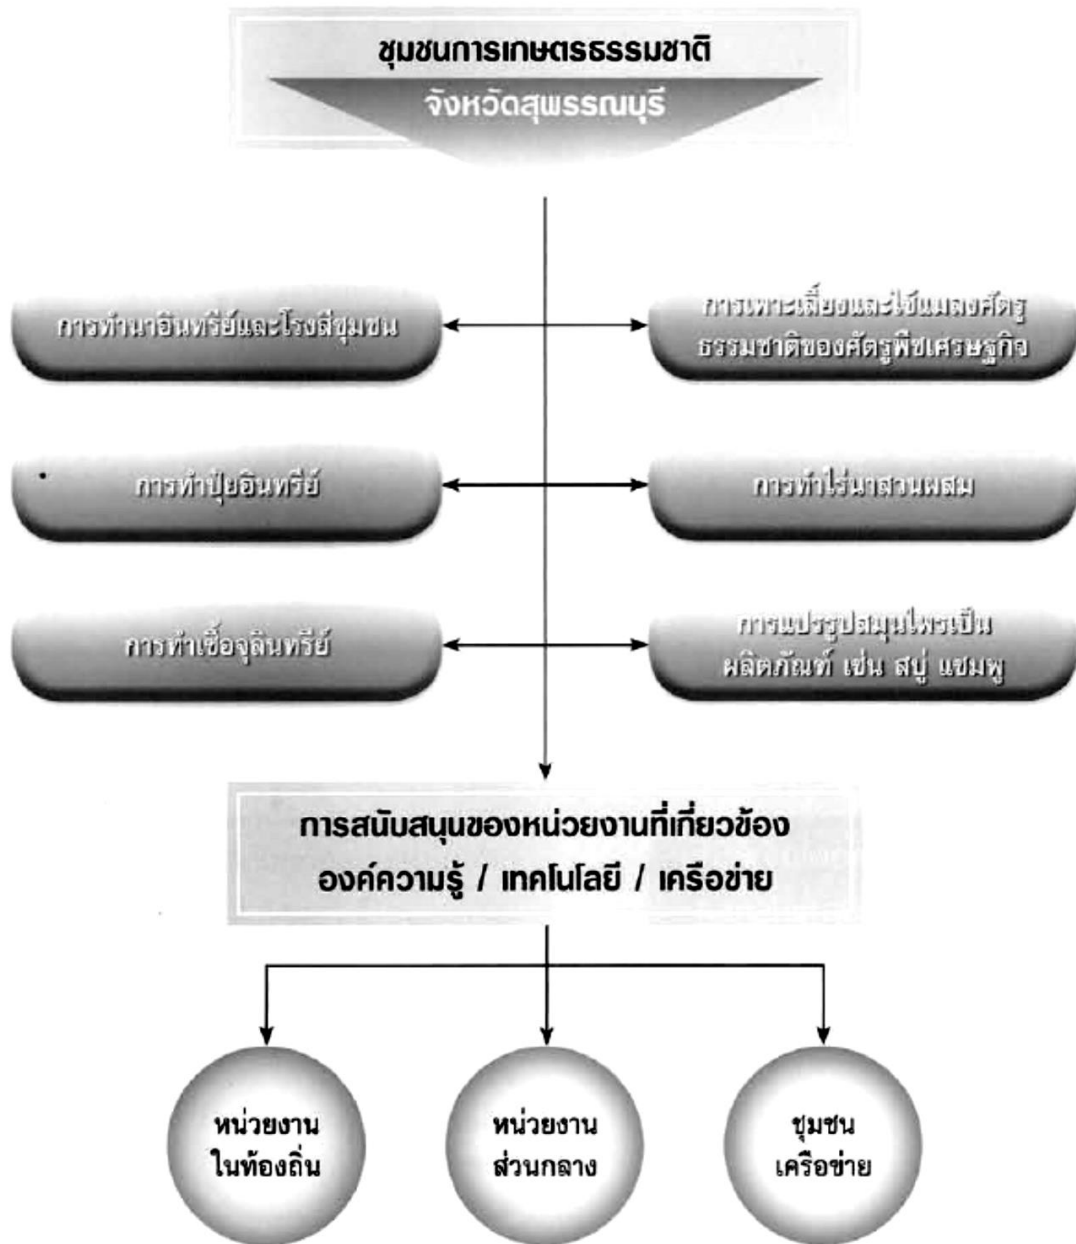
ชุมชนการเกษตรธรรมชาติ
จังหวัดสุพรรณบุรี

การทำนาอินทรีย์และโรงสีชุมชน

การเพาะเลี้ยงและใช้แมลงศัตรูธรรมชาติของศัตรูพืชเศรษฐกิจ

การทำปุ๋ยอินทรีย์

การทำไร่นาสวนผสม

การทำเชื้อจุลินทรีย์

การแปรรูปสมุนไพรเป็นผลิตภัณฑ์ เช่น สบู่ แชมพู

การสนับสนุนของหน่วยงานที่เกี่ยวข้อง
องค์ความรู้ / เทคโนโลยี / เครือข่าย

หน่วยงานในท้องถิ่น

หน่วยงานส่วนกลาง

ชุมชนเครือข่าย